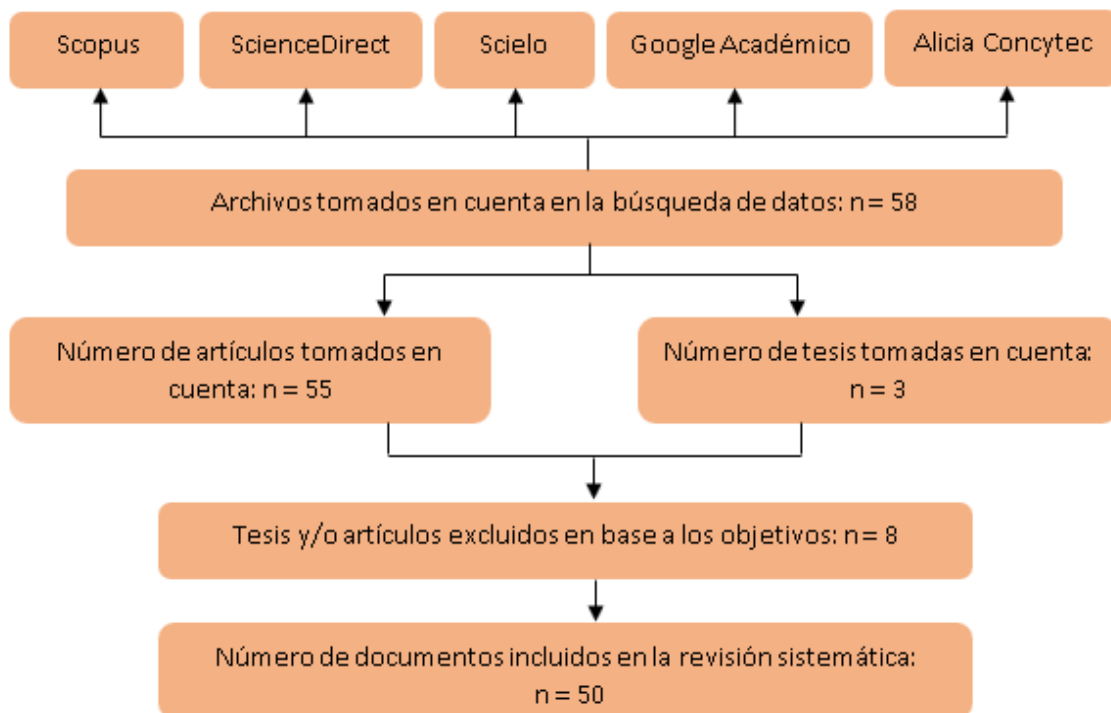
Scopus

ScienceDirect

Scielo

Google Académico

Alicia Concytec

Archivos tomados en cuenta en la búsqueda de datos: n = 58

Número de artículos tomados en cuenta: n = 55

Número de tesis tomadas en cuenta: n = 3

Tesis y/o artículos excluidos en base a los objetivos: n= 8

Número de documentos incluidos en la revisión sistemática: n = 50